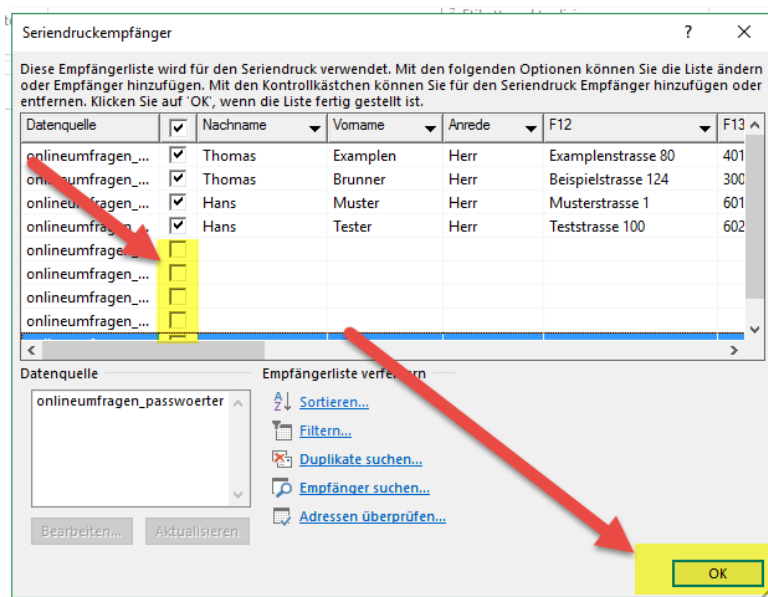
Seriendruckempfänger

?

Diese Empfängerliste wird für den Seriendruck verwendet. Mit den folgenden Optionen können Sie die Liste ändern oder Empfänger hinzufügen. Mit den Kontrollkästchen können Sie für den Seriendruck Empfänger hinzufügen oder entfernen. Klicken Sie auf 'OK', wenn die Liste fertig gestellt ist.

| Datenquelle | | Nachname | Vorname | Anrede | F12 | F13 |
|---|---|---|---|---|---|---|
| onlineumfragen_... | ☑ | Thomas | Examplen | Herr | Examplenstrasse 80 | 401 |
| onlineumfragen_... | ☑ | Thomas | Brunner | Herr | Beispielstrasse 124 | 300 |
| onlineumfragen_... | ☑ | Hans | Muster | Herr | Musterstrasse 1 | 601 |
| onlineumfragen_... | ☑ | Hans | Tester | Herr | Teststrasse 100 | 602 |
| onlineumfragen_... | ☐ | | | | | |
| onlineumfragen_... | ☐ | | | | | |
| onlineumfragen_... | ☐ | | | | | |
| onlineumfragen_... | ☐ | | | | | |

Datenquelle
onlineumfragen_passwoerter

Empfängerliste ver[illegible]rn
Sortieren...
Filtern...
Duplikate suchen...
Empfänger suchen...
Adressen überprüfen...

Bearbeiten... Aktualisieren

OK